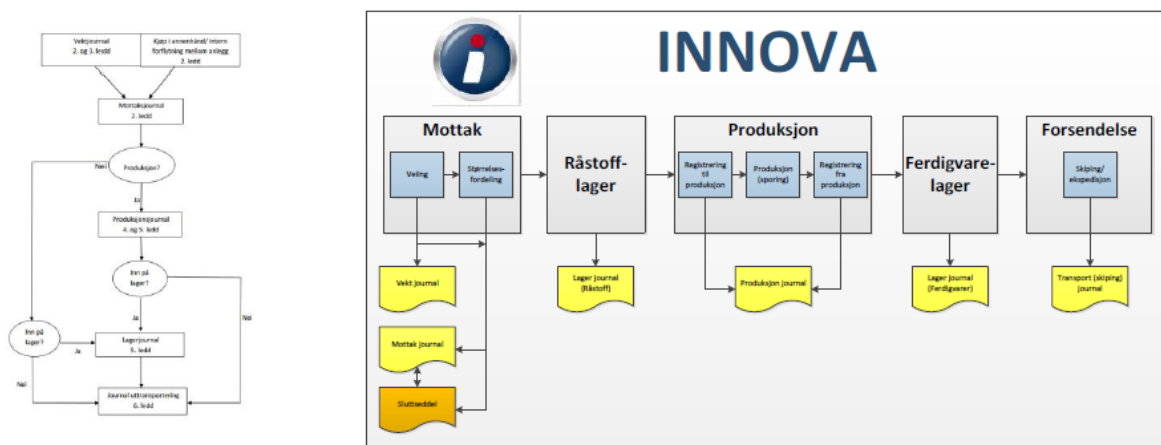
Vektjournal
2. og 3. ledd

Kjøp i annenhånd/ intern forflytning mellom anlegg
2. ledd

Mottaksjournal
2. ledd

Produksjon?

Nei

Ja

Produksjonsjournal
4. og 5. ledd

Inn på lager?

Ja

Nei

Inn på lager?

Ja

Lagerjournal
5. ledd

Nei

Journal uttransportering
6. ledd

INNOVA

Mottak

Veiing

Størrelses-fordeling

Råstoff-lager

Produksjon

Registrering til produksjon

Produksjon (sporing)

Registrering fra produksjon

Ferdigvare-lager

Forsendelse

Skiping/ ekspedisjon

Vekt journal

Mottak journal

Sluttseddel

Lager journal (Råstoff)

Produksjon journal

Lager journal (Ferdigvarer)

Transport (skiping) journal